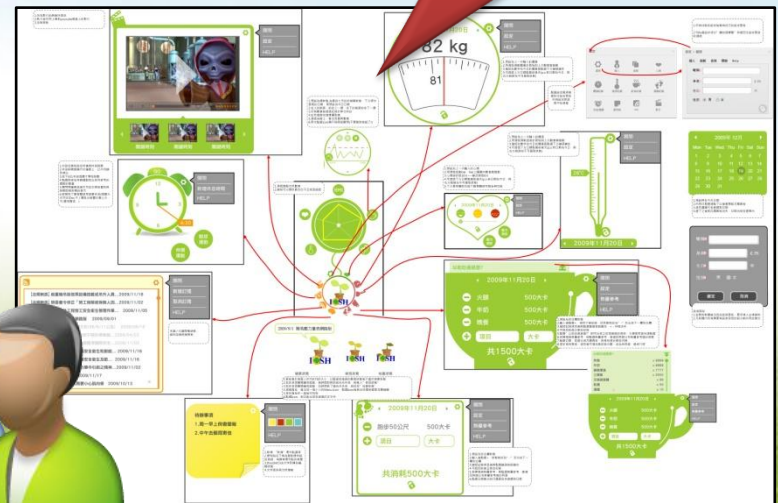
82 kg

81

說明

設定

HELP

說明

新增代辦事項

HELP

2009年11月20日

2009年12月

Mon Tue Wed Thu Fri Sat Sun

2009年11月20日

共1500大卡

早餐

午餐

晚餐

500大卡

共消耗500大卡

跑步50公尺

大卡

待辦事項

1.周一早上拜訪客戶

2.中午跟客戶吃飯

說明

設定

HELP

FISH